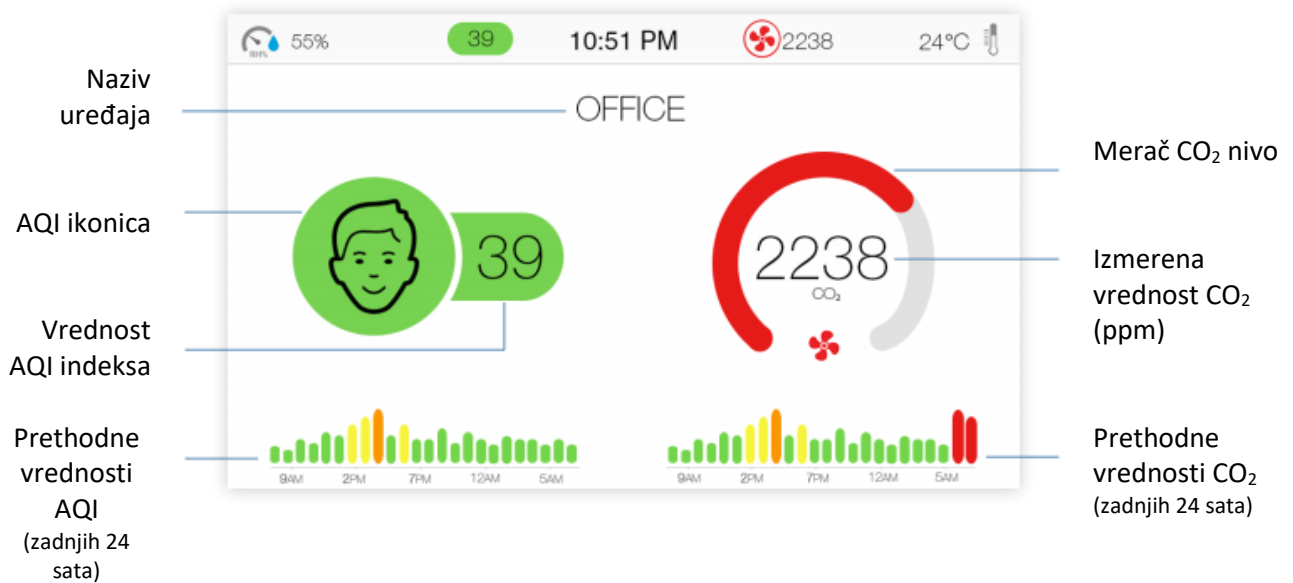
55%
39
10:51 PM
2238
24°C

Naziv uređaja
OFFICE

Merač $CO_2$ nivo

AQI ikonica
39

2238
$CO_2$

Izmerena vrednost $CO_2$ (ppm)

Vrednost AQI indeksa

Prethodne vrednosti AQI (zadnjih 24 sata)
9AM 2PM 7PM 12AM 5AM

9AM 2PM 7PM 12AM 5AM
Prethodne vrednosti $CO_2$ (zadnjih 24 sata)